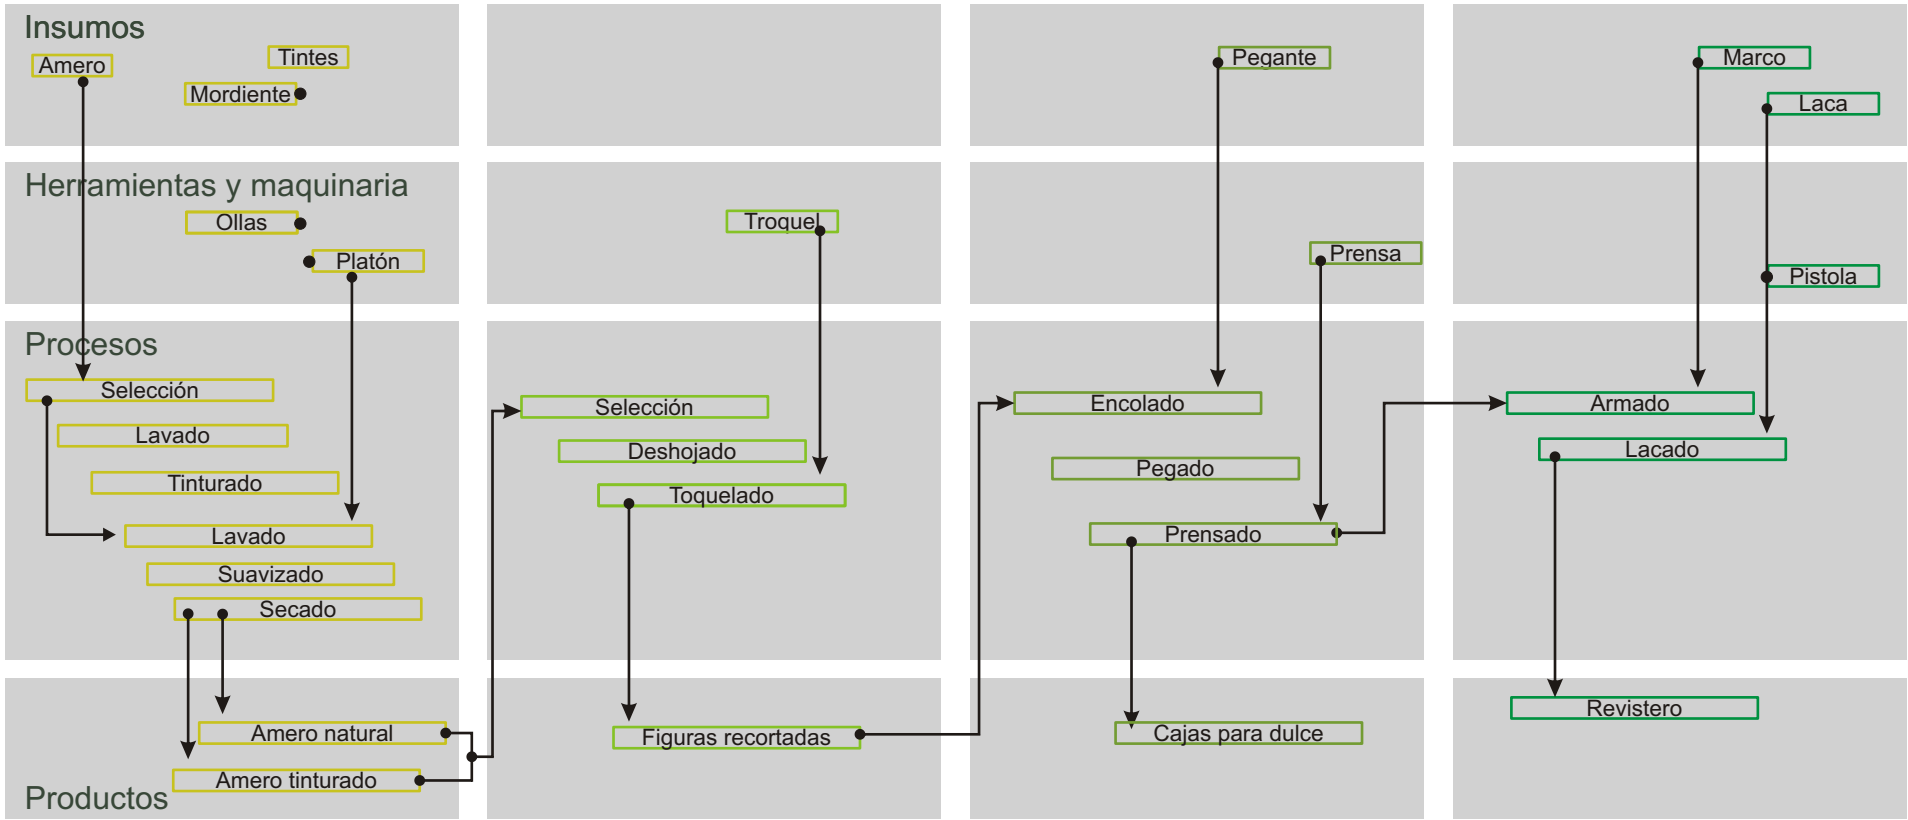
Insumos
Amero
Tintes
Mordiente
Pegante
Marco
Laca

Herramientas y maquinaria
Ollas
Platón
Troquel
Prensa
Pistola

Procesos
Selección
Lavado
Tinturado
Lavado
Suavizado
Secado
Selección
Deshojado
Toquelado
Encolado
Pegado
Prensado
Armado
Lacado

Amero natural
Amero tinturado
Productos
Figuras recortadas
Cajas para dulce
Revistero